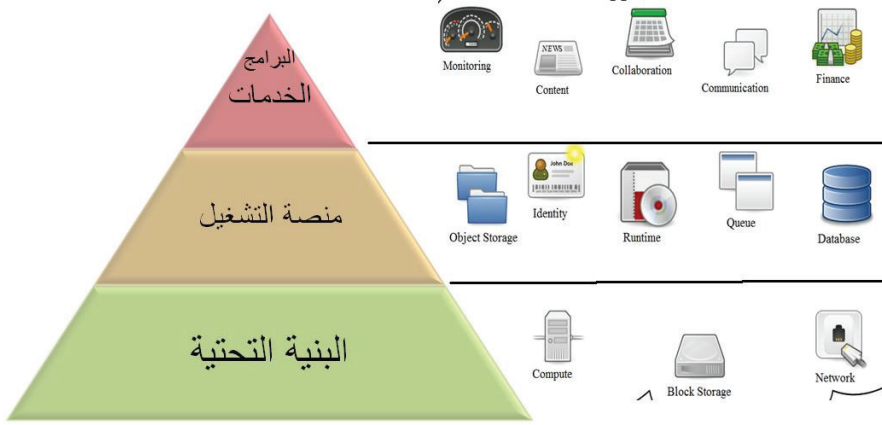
البرامج
الخدمات

منصة التشغيل

البنية التحتية

Monitoring

NEWS
Content

Collaboration

Communication

Finance

John Doe

Object Storage

Identity

Runtime

Queue

Database

Compute

Block Storage

Network